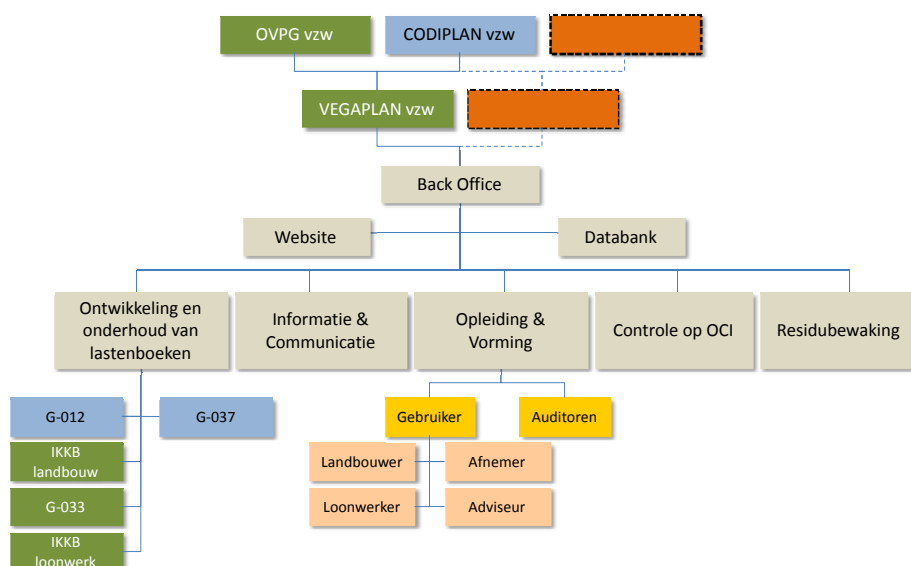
OVPG vzw
CODIPLAN vzw
VEGAPLAN vzw
Back Office
Website
Databank
Ontwikkeling en onderhoud van lastenboeken
Informatie & Communicatie
Opleiding & Vorming
Controle op OCI
Residubewaking
G-012
G-037
IKKB landbouw
G-033
IKKB loonwerk
Gebruiker
Auditoren
Landbouwer
Afnemer
Loonwerker
Adviseur